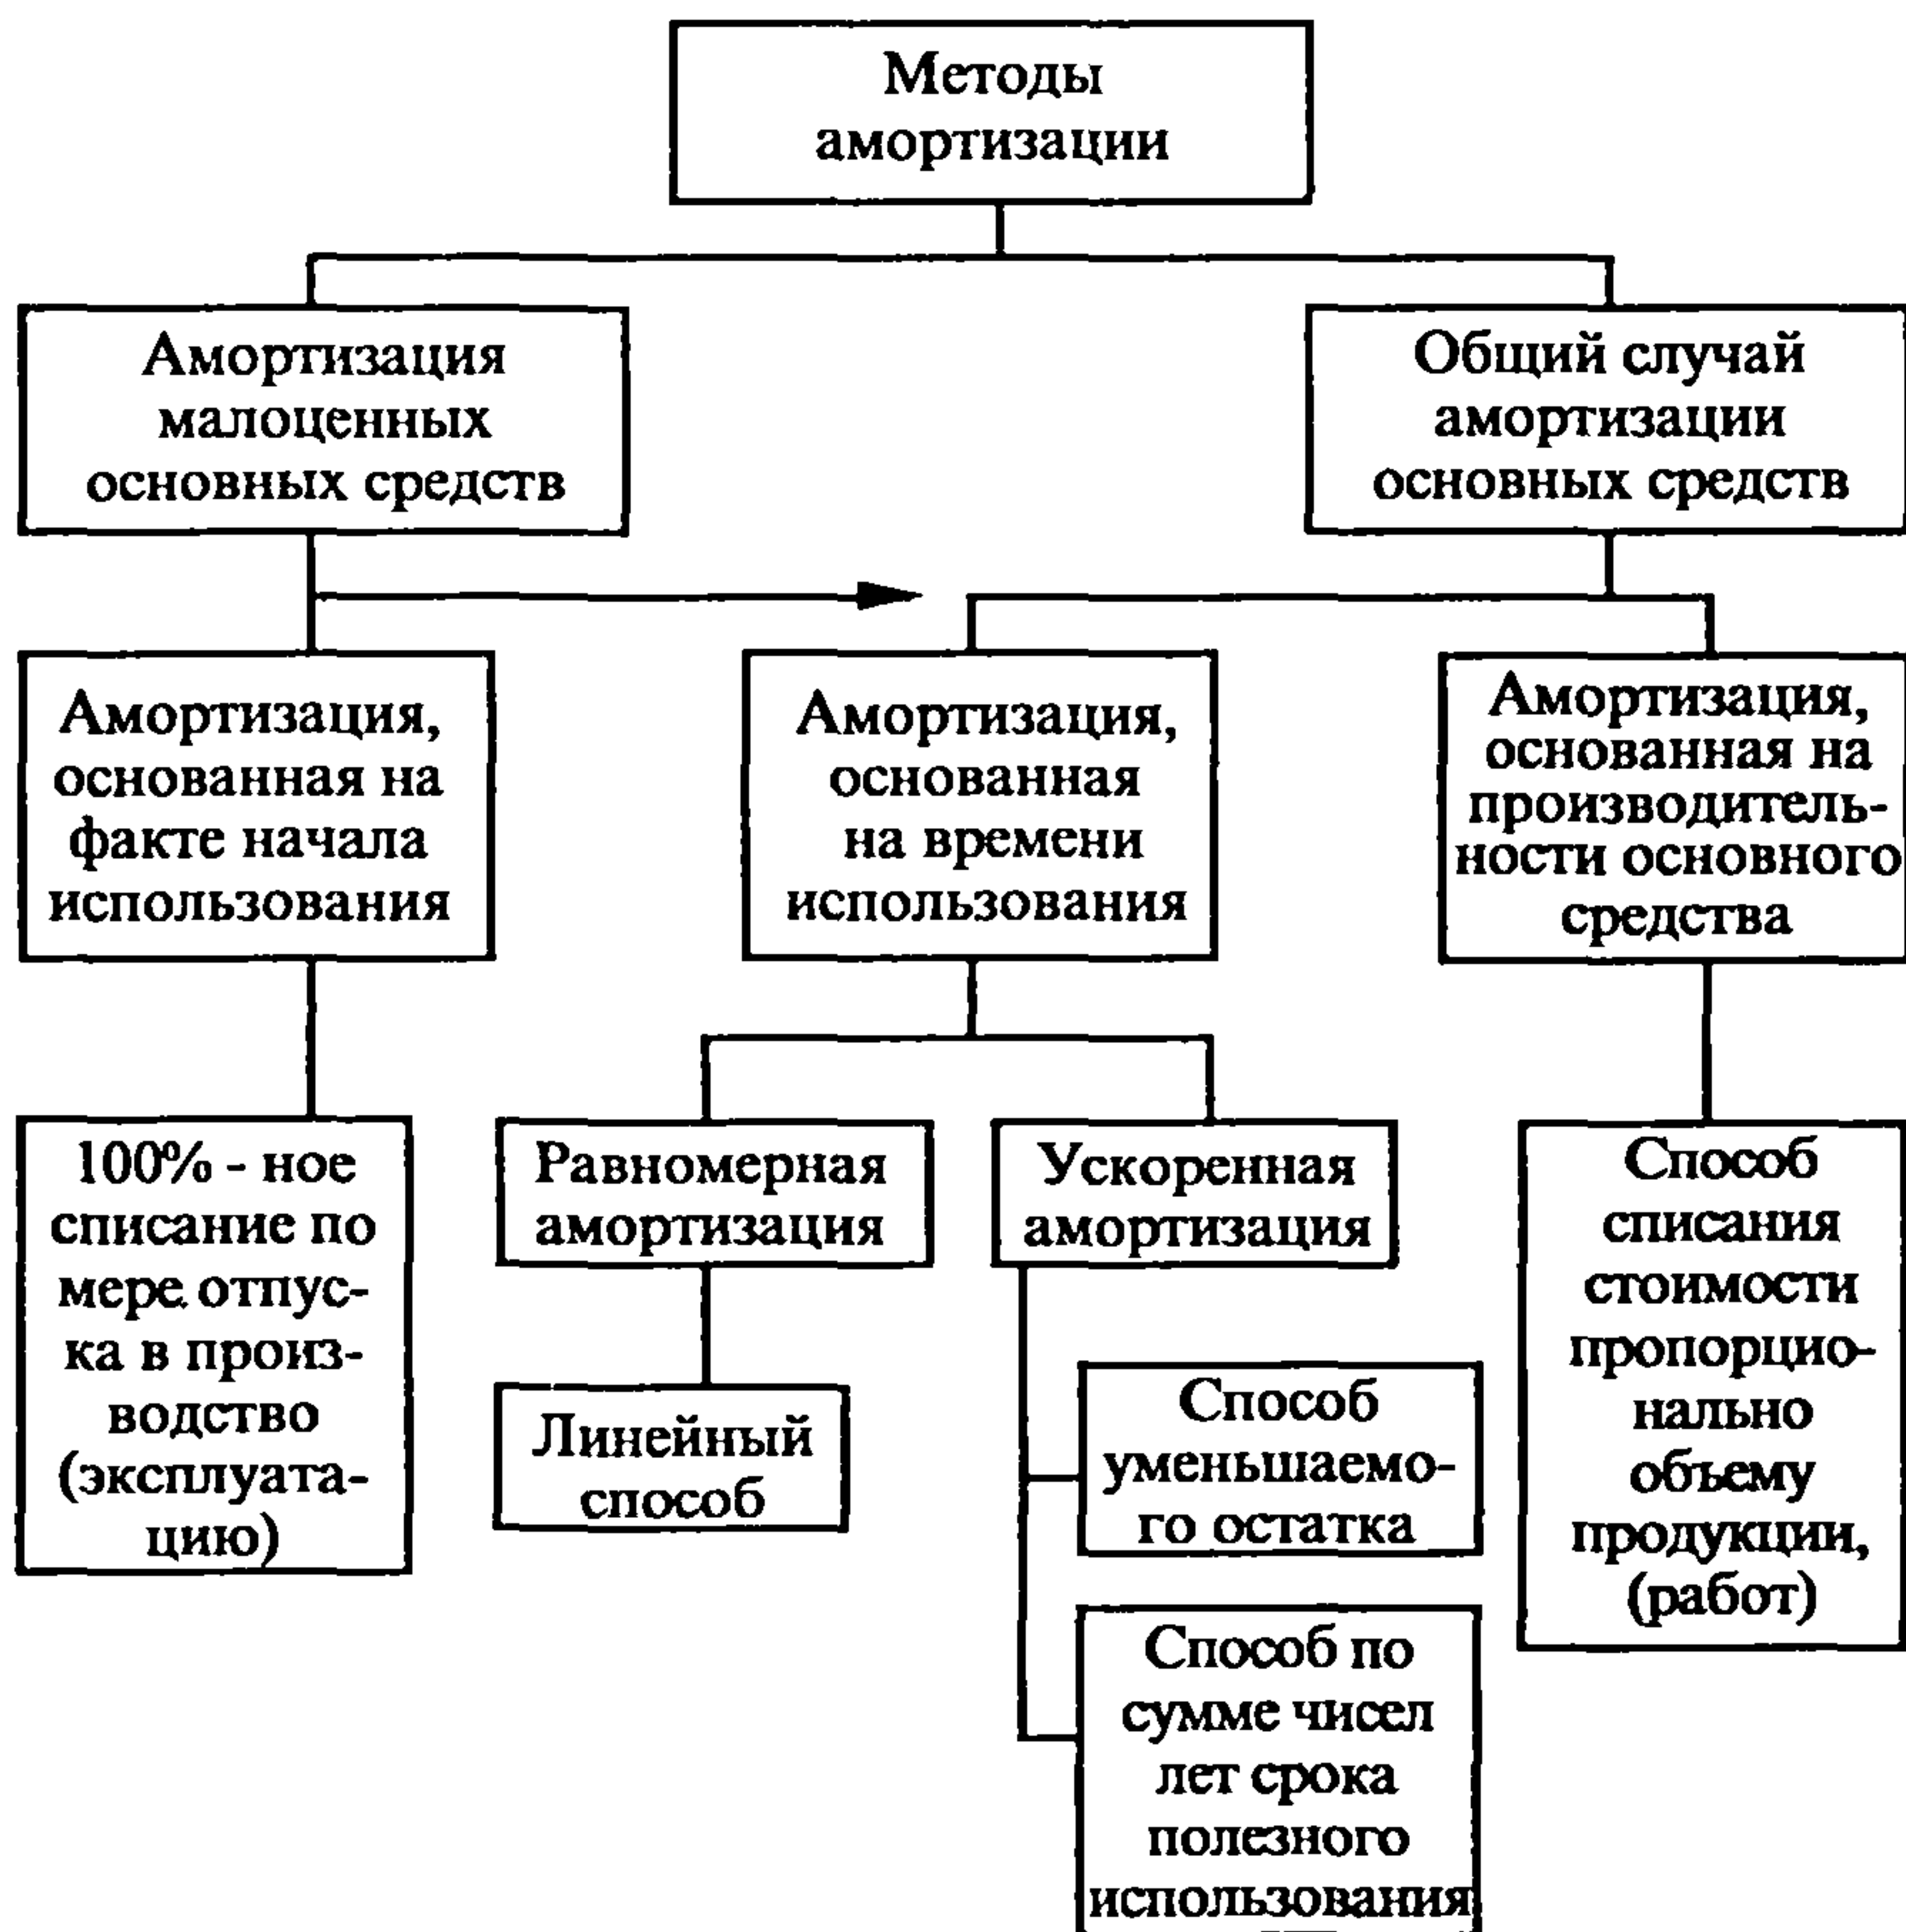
Методы амортизации

Амортизация малоценных основных средств

Общий случай амортизации основных средств

Амортизация, основанная на факте начала использования

Амортизация, основанная на времени использования

Амортизация, основанная на производительности основного средства

100% - ное списание по мере отпуска в производство (эксплуатацию)

Равномерная амортизация

Ускоренная амортизация

Способ списания стоимости пропорционально объему продукции, (работ)

Линейный способ

Способ уменьшаемого остатка

Способ по сумме чисел лет срока полезного использования